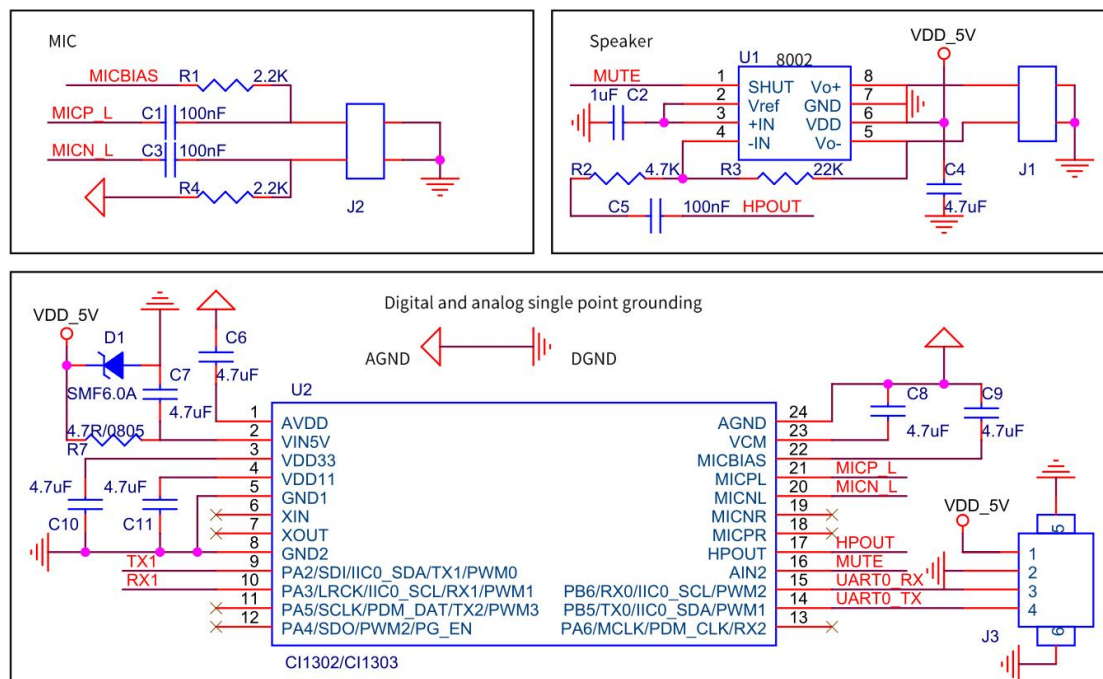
MIC

MICBIAS R1 2.2K
MICP_L C1 100nF
MICN_L C3 100nF
R4 2.2K
J2

Speaker

VDD_5V
U1 8002
MUTE 1 SHUT Vo+ 8
1uF C2 2 Vref GND 7
3 +IN VDD 6
4 -IN Vo- 5
R2 4.7K R3 22K
C4
J1
C5 100nF HPOUT
4.7uF

Digital and analog single point grounding

VDD_5V
D1
SMF6.0A
C6
4.7uF
C7
4.7uF
AGND DGND
U2
4.7R/0805
R7
4.7uF 4.7uF
C10 C11
TX1
RX1

1 AVDD
2 VIN5V
3 VDD33
4 VDD11
5 GND1
6 XIN
7 XOUT
8 GND2
9 PA2/SDI/IIC0_SDA/TX1/PWM0
10 PA3/LRCK/IIC0_SCL/RX1/PWM1
11 PA5/SCLK/PDM_DAT/TX2/PWM3
12 PA4/SDO/PWM2/PG_EN

AGND 24
VCM 23
MICBIAS 22
MICPL 21
MICNL 20
MICNR 19
MICPR 18
HPOUT 17
AIN2 16
PB6/RX0/IIC0_SCL/PWM2 15
PB5/TX0/IIC0_SDA/PWM1 14
PA6/MCLK/PDM_CLK/RX2 13

C8 C9
4.7uF 4.7uF
MICP_L
MICN_L
HPOUT
MUTE
UART0_RX
UART0_TX

VDD_5V
5
1
2
3
4
6
J3

CI1302/CI1303